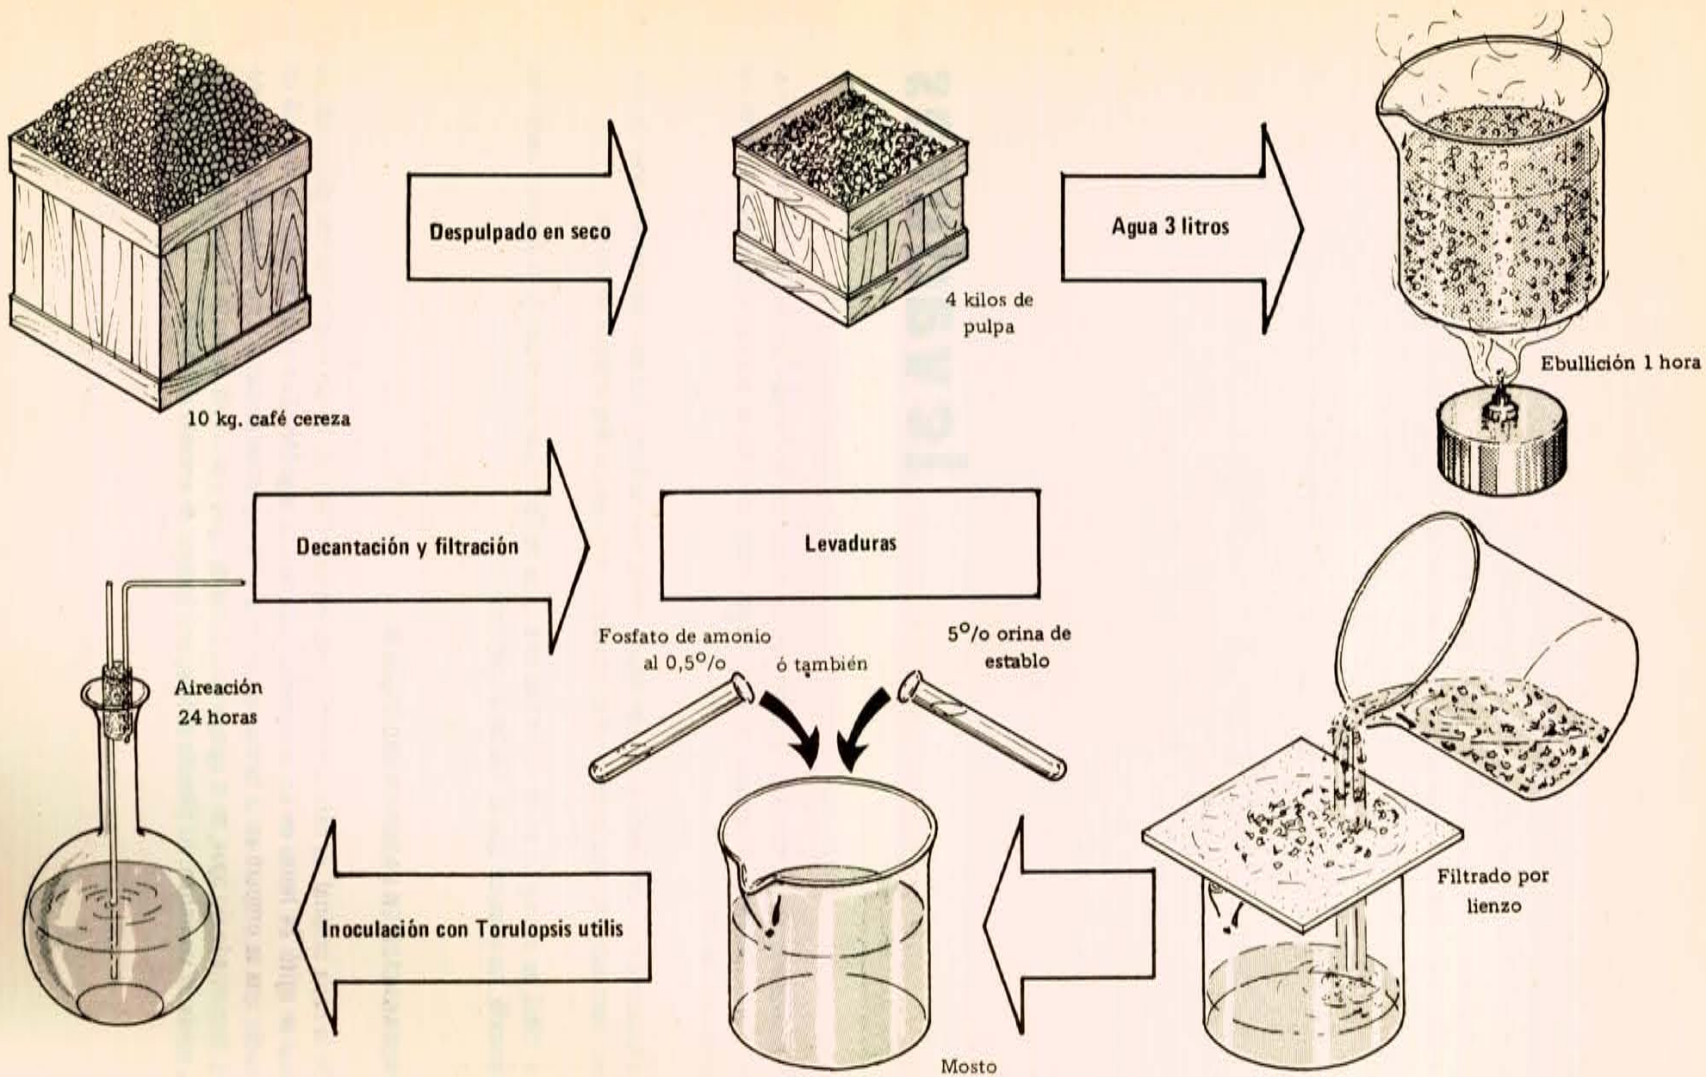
Despulpado en seco

Agua 3 litros

4 kilos de pulpa

Ebullición 1 hora

10 kg. café cereza

Decantación y filtración

Levaduras

Fosfato de amonio al 0,5$^{o}$/o

ó también

5$^{o}$/o orina de establo

Aireación 24 horas

Filtrado por lienzo

Inoculación con Torulopsis utilis

Mosto